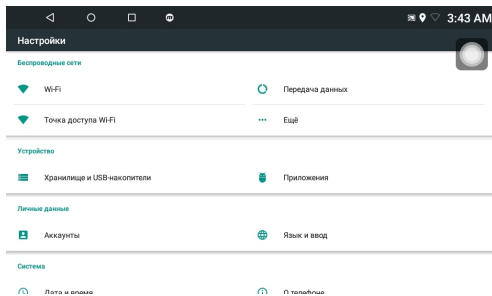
3:43 AM

Настройки

Беспроводные сети

Wi-Fi

Передача данных

Точка доступа Wi-Fi

Ещё

Устройство

Хранилище и USB-накопители

Приложения

Личные данные

Аккаунты

Язык и ввод

Система

Дата и время

О телефоне